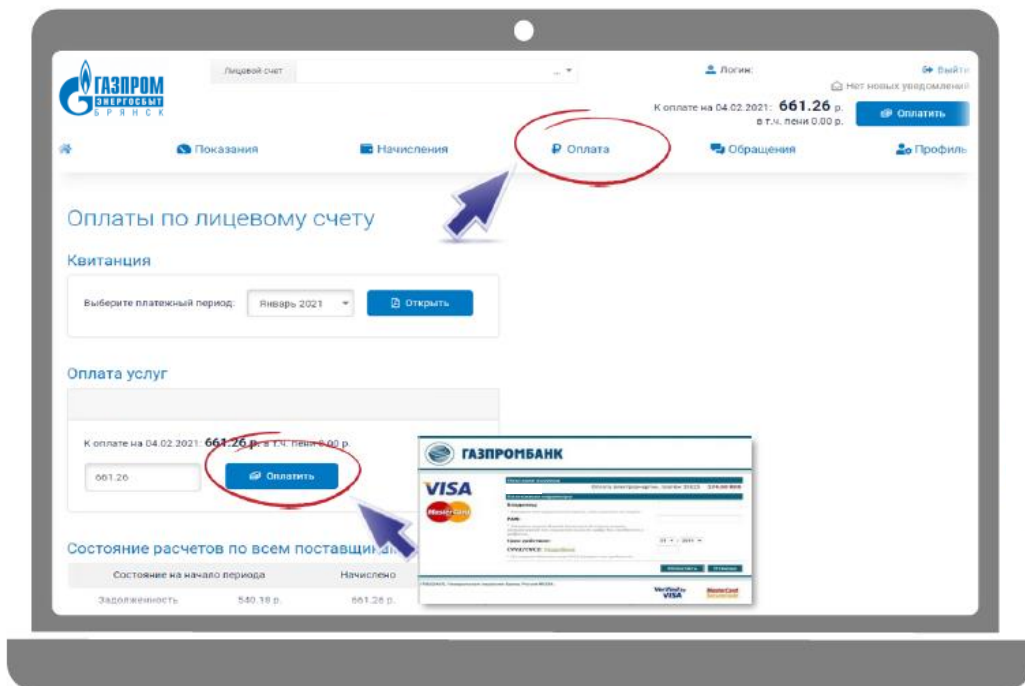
ГАЗПРОМ ЭНЕРГОСБЫТ БРЯНСК

Лицевой счет

Логин:

Выйти

Нет новых уведомлений

К оплате на 04.02.2021: 661.26 р. в т.ч. пени 0.00 р.

Оплатить

Показания

Начисления

Оплата

Обращения

Профиль

Оплаты по лицевому счету

Квитанция

Выберите платежный период: Январь 2021

Открыть

Оплата услуг

К оплате на 04.02.2021: 661.26 р. в т.ч. пени 0.00 р.

661.26

Оплатить

Состояние расчетов по всем поставщикам

| Состояние на начало периода | Начислено |
|---|---|
| Задолженность 540.18 р. | 661.26 р. |

ГАЗПРОМБАНК

VISA

MasterCard

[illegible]

Verified by VISA

MasterCard SecureCode